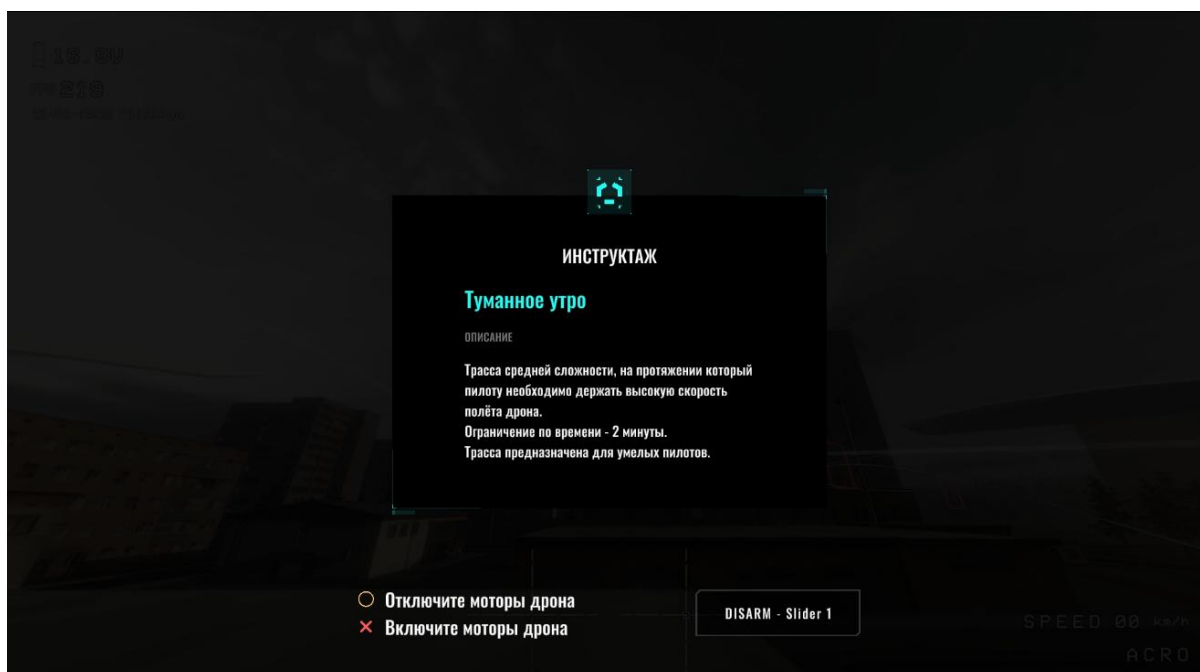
ИНСТРУКТАЖ

Туманное утро

ОПИСАНИЕ

Трасса средней сложности, на протяжении который пилоту необходимо держать высокую скорость полёта дрона.
Ограничение по времени - 2 минуты.
Трасса предназначена для умелых пилотов.

Отключите моторы дрона
Включите моторы дрона

DISARM - Slider 1

SPEED 00 km/h

ACRO